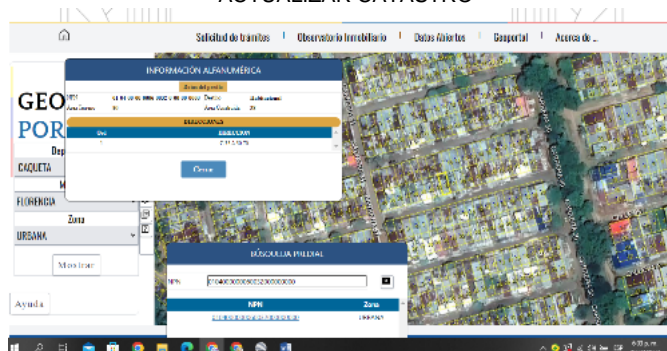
ACTUALIZAR CATASTRO

Solicitud de trámites | Observatorio Inmobiliario | Datos Abiertos | Geoportal | Acerca de ...

GEO
POR
Dep
CAQUETA
M
FLORENCIA
Zona
URBANA
Mostrar
Ayuda

INFORMACIÓN ALFANUMÉRICA
Datos del predio
NPN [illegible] Destino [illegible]
Área Terreno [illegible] Área Construida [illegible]
DIRECCIONES
Ord. DIRECCION
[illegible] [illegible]
Cerrar

BÚSQUEDA PREDIAL
NPN: 1800010000005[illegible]
NPN | Zona
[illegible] | URBANA